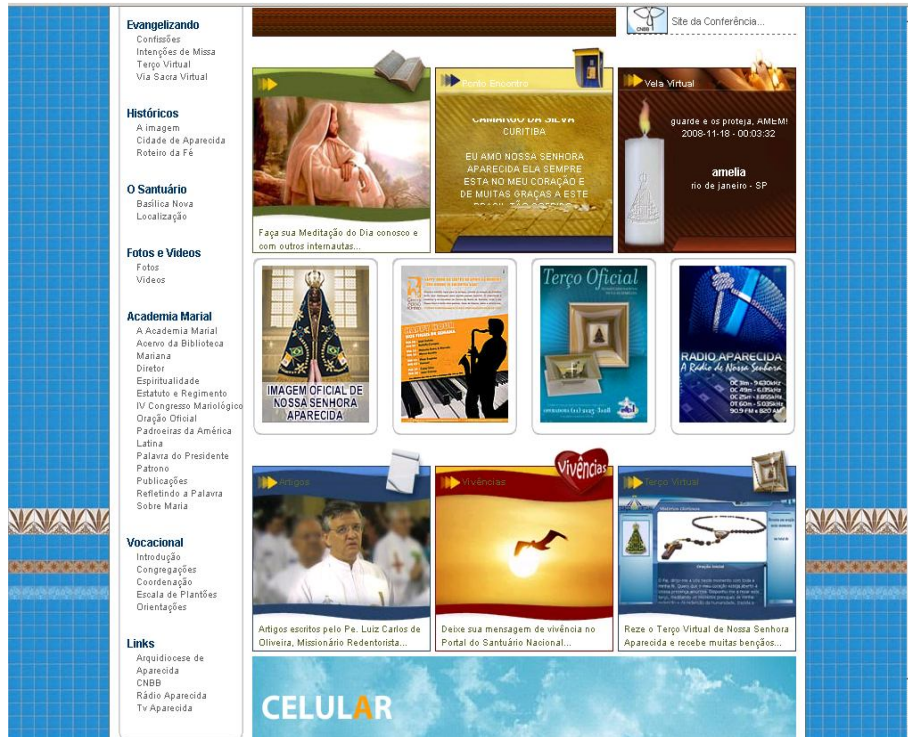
Evangelizando
Confissões
Intenções de Missa
Terço Virtual
Via Sacra Virtual

Históricos
A imagem
Cidade de Aparecida
Roteiro da Fé

O Santuário
Basílica Nova
Localização

Fotos e Videos
Fotos
Videos

Academia Marial
A Academia Marial
Acervo da Biblioteca Mariana
Diretor
Espiritualidade
Estatuto e Regimento
IV Congresso Mariológico
Oração Oficial
Padroeiras da América Latina
Palavra do Presidente
Patrono
Publicações
Refletindo a Palavra
Sobre Maria

Vocacional
Introdução
Congregações
Coordenação
Escala de Plantões
Orientações

Links
Arquidiocese de Aparecida
CNBB
Rádio Aparecida
Tv Aparecida

CNBB Site da Conferência...

Faça sua Meditação do Dia conosco e com outros internautas...

Pedido Encontro
CAMARGO DA SILVA
CURITIBA
EU AMO NOSSA SENHORA APARECIDA ELA SEMPRE ESTA NO MEU CORAÇÃO E DE MUITAS GRAÇAS A ESTE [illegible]

Vela Virtual
guarde e os proteja, AMEM!
2008-11-18 - 00:03:32
amelia
rio de janeiro - SP

IMAGEM OFICIAL DE NOSSA SENHORA APARECIDA

Terço Oficial

RADIO APARECIDA
A Rádio de Nossa Senhora

Artigos
Artigos escritos pelo Pe. Luiz Carlos de Oliveira, Missionário Redentorista...

Vivências
Vivências
Deixe sua mensagem de vivência no Portal do Santuário Nacional...

Terço Virtual
Reze o Terço Virtual de Nossa Senhora Aparecida e recebe muitas bençãos...

CELULAR